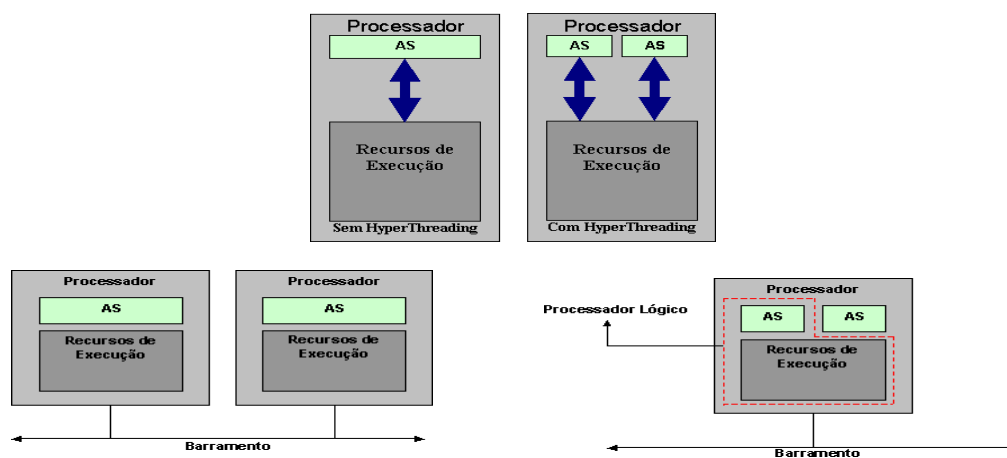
Processador

AS

Recursos de Execução

Sem HyperThreading

Processador

AS AS

Recursos de Execução

Com HyperThreading

Processador

AS

Recursos de Execução

Processador

AS

Recursos de Execução

Barramento

Processador Lógico

Processador

AS AS

Recursos de Execução

Barramento